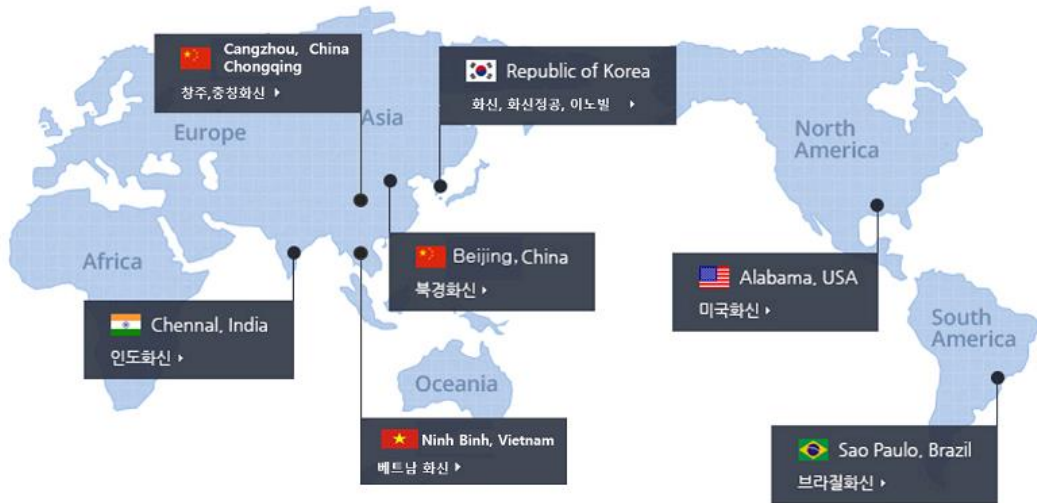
Cangzhou, China
Chongqing
창주,중칭화신 ▸

Republic of Korea
화신, 화신정공, 이노빌 ▸

Europe

Asia

North America

Africa

Beijing, China
북경화신 ▸

Alabama, USA
미국화신 ▸

Chennal, India
인도화신 ▸

South America

Oceania

Ninh Binh, Vietnam
베트남 화신 ▸

Sao Paulo, Brazil
브라질화신 ▸